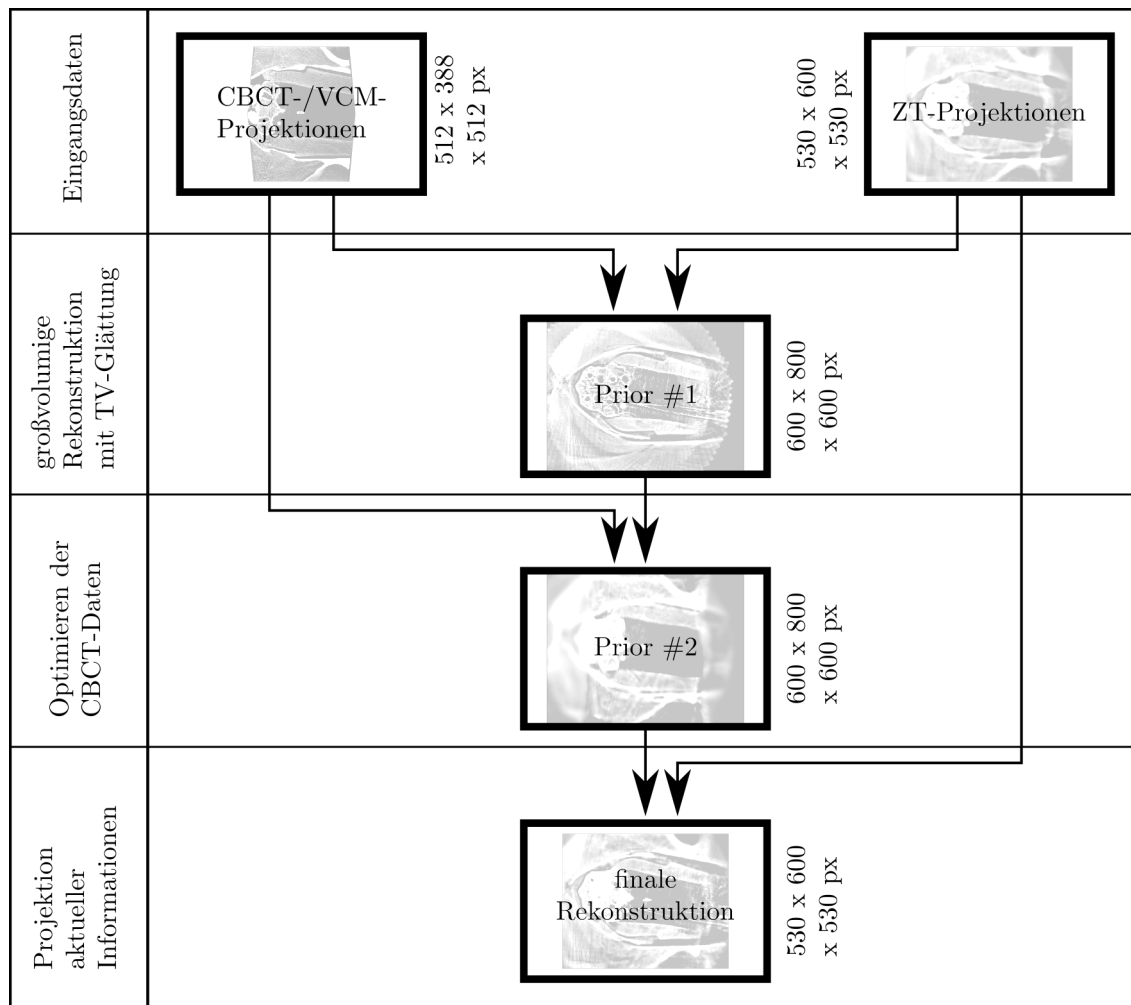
Eingangsdaten

CBCT-/VCM-Projektionen

512 x 388 x 512 px

530 x 600 x 530 px

ZT-Projektionen

großvolumige Rekonstruktion mit TV-Glättung

Prior #1

600 x 800 x 600 px

Optimieren der CBCT-Daten

Prior #2

600 x 800 x 600 px

Projektion aktueller Informationen

finale Rekonstruktion

530 x 600 x 530 px